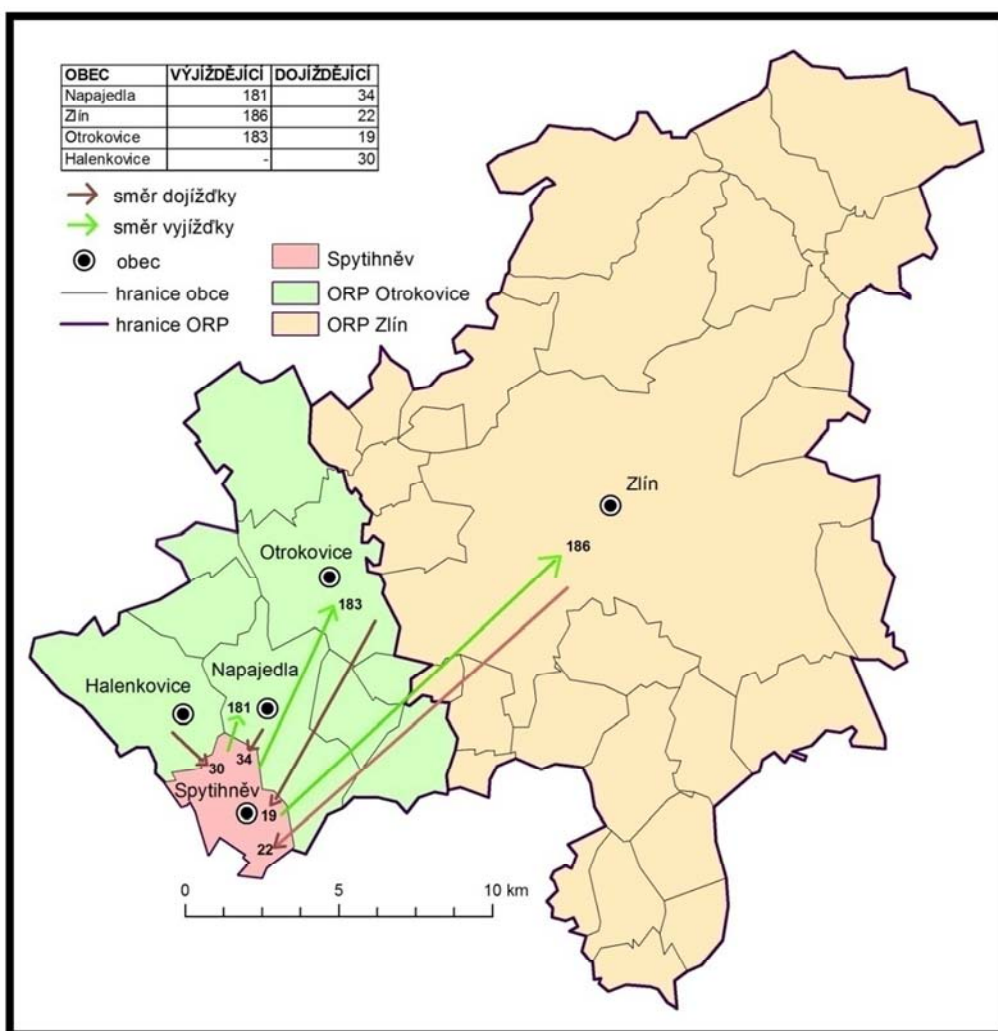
| OBEC | VÝJÍŽDĚJÍCÍ | DOJÍŽDĚJÍCÍ |
|---|---|---|
| Napajedla | 181 | 34 |
| Zlín | 186 | 22 |
| Otrokovice | 183 | 19 |
| Halenkovice | - | 30 |

směr dojížďky
směr vyjížďky
obec
hranice obce
hranice ORP
Spytihněv
ORP Otrokovice
ORP Zlín

Zlín
186
Otrokovice
183
Napajedla
Halenkovice
181
34
30
Spytihněv
19
22

0
5
10 km